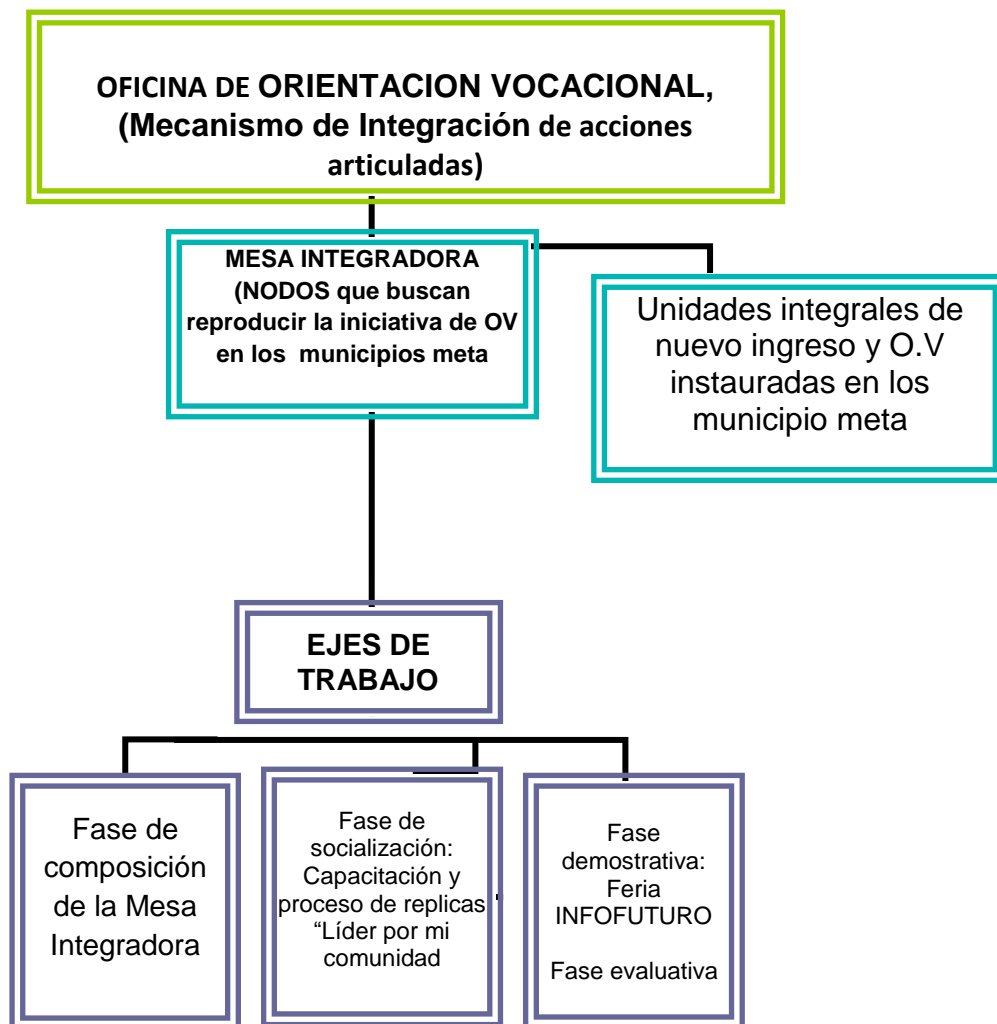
OFICINA DE ORIENTACION VOCACIONAL, (Mecanismo de Integración de acciones articuladas)

MESA INTEGRADORA (NODOS que buscan reproducir la iniciativa de OV en los municipios meta

Unidades integrales de nuevo ingreso y O.V instauradas en los municipio meta

EJES DE TRABAJO

Fase de composición de la Mesa Integradora

Fase de socialización: Capacitación y proceso de replicas "Líder por mi comunidad

Fase demostrativa: Feria INFOFUTURO

Fase evaluativa